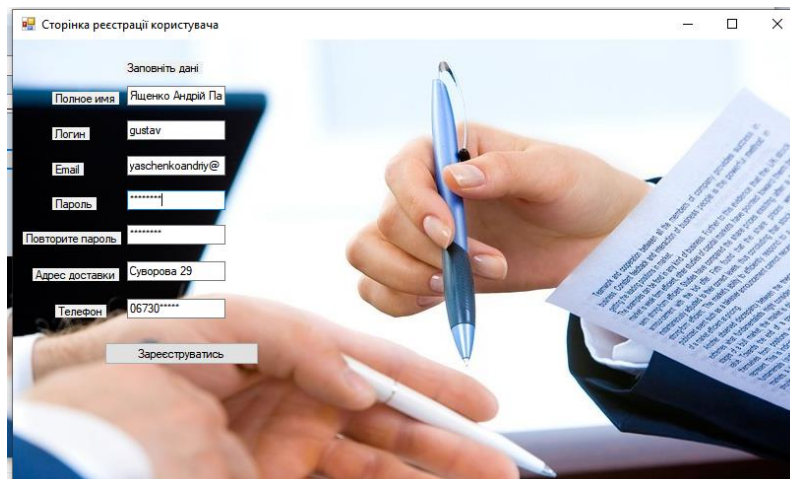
Сторінка реєстрації користувача

Заповніть дані

Полное имя | Ященко Андрій Па

Логин | gustav

Email | yaschenkoandriy@

Пароль | ********

Повторите пароль | ********

Адрес доставки | Суворова 29

Телефон | 06730*****

Зареєструватись